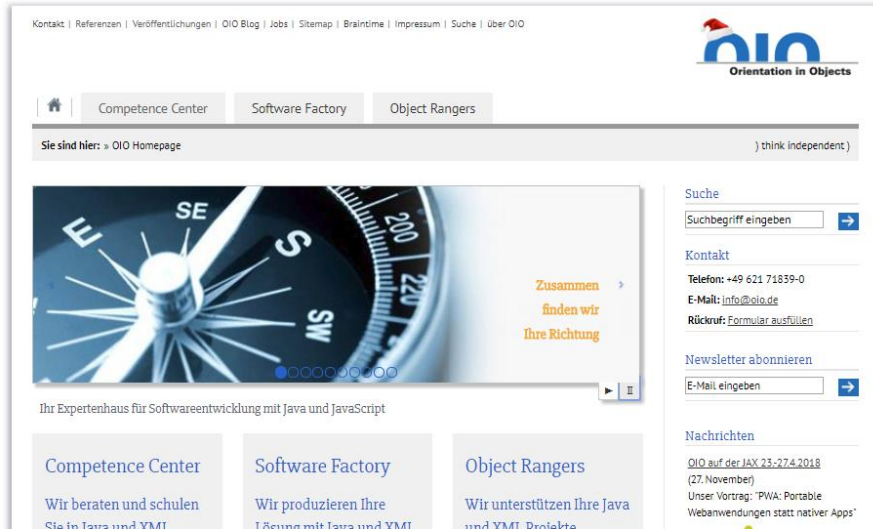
Kontakt | Referenzen | Veröffentlichungen | OIO Blog | Jobs | Sitemap | Braintime | Impressum | Suche | über OIO

OIO
Orientation in Objects

Competence Center
Software Factory
Object Rangers

Sie sind hier: » OIO Homepage

) think independent )

SE
E
S
200
SW

Zusammen finden wir Ihre Richtung

Ihr Expertenhaus für Softwareentwicklung mit Java und JavaScript

Competence Center
Wir beraten und schulen Sie in Java und XML

Software Factory
Wir produzieren Ihre Lösung mit Java und XML

Object Rangers
Wir unterstützen Ihre Java und XML-Projekte

Suche
Suchbegriff eingeben

Kontakt
Telefon: +49 621 71839-0
E-Mail: info@oio.de
Rückruf: Formular ausfüllen

Newsletter abonnieren
E-Mail eingeben

Nachrichten
OIO auf der JAX 23-27.4.2018
(27. November)
Unser Vortrag: "PWA: Portable Webanwendungen statt nativer Apps"